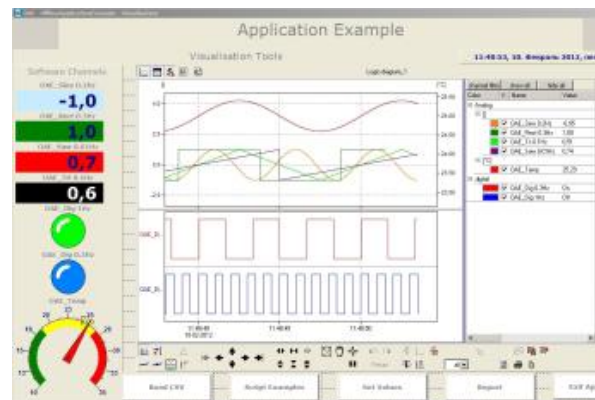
Application Example

Visualisation Tools

11:48:53, 10. Февраль 2012,

Software Channels

-1,0

1,0

0,7

0,6

Logic diagram_1

Analog

Digital

Name

Value

Send CSV

Script Examples

Set Values

Report

Exit